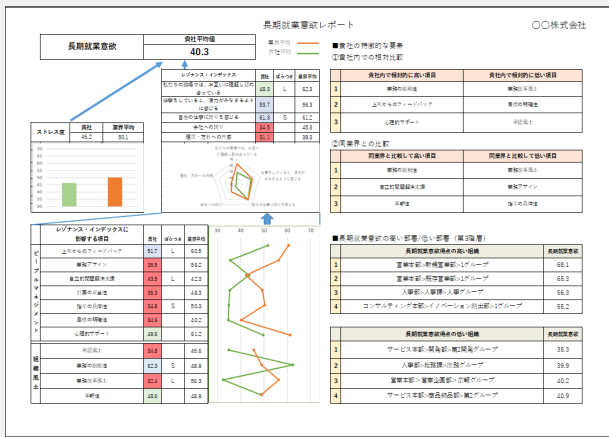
長期就業意欲レポート

〇〇株式会社

長期就業意欲

貴社平均値

40.3

業界平均

貴社平均

■貴社の特徴的な要素

①貴社内での相対比較

レゾナンス・インデックス

貴社

ばらつき

業界平均

私たちの職場では、非合理的な理由による問題に苦悩している

48.3

L

52.3

仕事をしていると、意力がみなぎるように感じる

53.7

56.3

自分の仕事に誇りを感じる

51.3

S

51.2

会社への愛着

34.5

45.3

職場・仕事への不満

31.1

39.3

ストレス度

貴社

業界平均

46.2

50.1

| | 貴社内で相対的に高い項目 | 貴社内で相対的に低い項目 |
|---|---|---|
| 1 | 業務の役割感 | 業務改革度 |
| 2 | 上司からのフィードバック | 目標の明確性 |
| 3 | 心理的サポート | 手配度 |

②同業界との比較

| | 同業界と比較して高い項目 | 同業界と比較して低い項目 |
|---|---|---|
| 1 | 業務の役割感 | 業務改革度 |
| 2 | 自立的問題解決支援 | 業務デザイン |
| 3 | 手配度 | 指示の具体性 |

■長期就業意欲の高い部署/低い部署（第3階層）

| | 長期就業意欲得点の高い組織 | 長期就業意欲 |
|---|---|---|
| 1 | 営業本部＞新規営業部＞1グループ | 68.1 |
| 2 | 営業本部＞既存営業部＞1グループ | 65.3 |
| 3 | 人事部＞人事部＞人事グループ | 56.3 |
| 4 | コンサルティング本部＞イノベーション創出部＞3グループ | 55.2 |

| | 長期就業意欲得点の低い組織 | 長期就業意欲 |
|---|---|---|
| 1 | サービス本部＞開発部＞第2開発グループ | 35.3 |
| 2 | 人事部＞技能開発グループ | 39.9 |
| 3 | 営業本部＞営業企画部＞企画グループ | 40.2 |
| 4 | サービス本部＞商品開発部＞第2グループ | 40.9 |

レゾナンス・インデックスに影響する項目

| | | 貴社 | ばらつき | 業界平均 |
|---|---|---|---|---|
| ピープルマネジメント | 上司からのフィードバック | 51.7 | L | 50.5 |
| | 業務デザイン | 35.5 | | 56.2 |
| | 自立的問題解決支援 | 35.9 | L | 42.3 |
| | 計画の具体性 | 36.3 | | 50.3 |
| | 指示の具体性 | 34.9 | S | 50.3 |
| | 目標の明確性 | 34.3 | | 56.3 |
| | 心理的サポート | 48.6 | | 61.2 |
| 組織風土 | 手配度 | 34.8 | | 45.6 |
| | 業務の役割感 | 52.3 | S | 46.9 |
| | 業務改革度 | 32.4 | L | 56.3 |
| | 不断性 | 45.5 | | 46.9 |

40 50 60 70